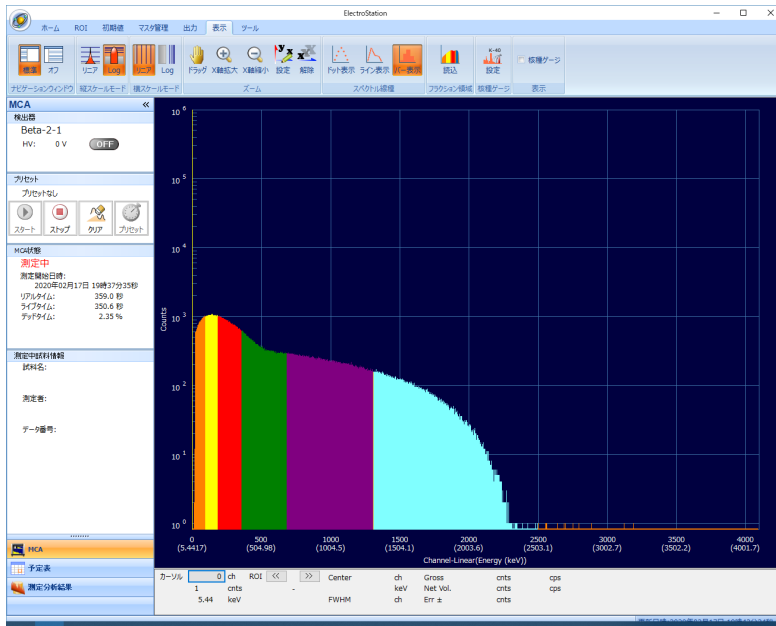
ElectroStation

ホーム ROI 初期値 マスタ管理 出力 表示 ツール

標準 オフ リニア Log リニア Log ドラッグ X軸拡大 X軸縮小 設定 解除 ドット表示 ライン表示 バー表示 読込 設定 核種ゲージ

ナビゲーションウィンドウ 縦スケールモード 横スケールモード ズーム スペクトル領域 フラクション領域 核種ゲージ 表示

MCA

検出器
Beta-2-1
HV: 0 V OFF

プリセット
プリセットなし
スタート ストップ クリア プリセット

MCA状態
測定中
測定開始日時:
2020年02月17日 19時37分35秒
リアルタイム: 359.0 秒
ライブタイム: 350.6 秒
デッドタイム: 2.35 %

測定中試料情報
試料名:
測定者:
データ番号:

MCA
予定表
測定分析結果

$10^6$
$10^5$
$10^4$
$10^3$
$10^2$
$10^1$
$10^0$
Counts

0 (5.4417) 500 (504.98) 1000 (1004.5) 1500 (1504.1) 2000 (2003.6) 2500 (2503.1) 3000 (3002.7) 3500 (3502.2) 4000 (4001.7)
Channel-Linear(Energy (keV))

| カーソル | 0 | ch | ROI | << | >> | Center | ch | Gross | cnts | cps |
|---|---|---|---|---|---|---|---|---|---|---|
| | 1 | cnts | | - | | | keV | Net Vol. | cnts | cps |
| | 5.44 | keV | | | | FWHM | ch | Err ± | cnts | |